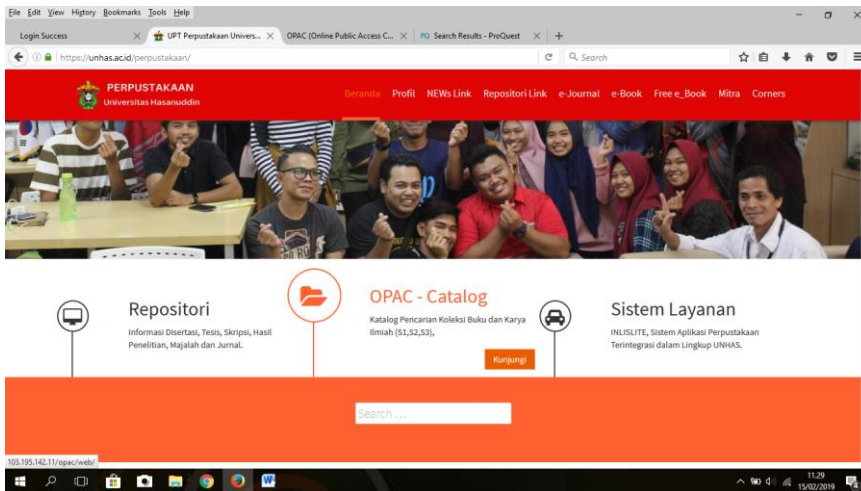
File Edit View History Bookmarks Tools Help

Login Success × UPT Perpustakaan Univers... × OPAC (Online Public Access C... × Search Results - ProQuest × +

https://unhas.ac.id/perpustakaan/

Search

PERPUSTAKAAN
Universitas Hasanuddin

Beranda Profil NEWs Link Repositori Link e-Journal e-Book Free e_Book Mitra Corners

Repositori
Informasi Disertasi, Tesis, Skripsi, Hasil Penelitian, Majalah dan Jurnal.

OPAC - Catalog
Katalog Pencarian Koleksi Buku dan Karya Ilmiah (S1,S2,S3),
Kunjungi

Sistem Layanan
INLISLITE, Sistem Aplikasi Perpustakaan Terintegrasi dalam Lingkup UNHAS.

Search ...

103.195.142.11/opac/web/

11.29
15/02/2019